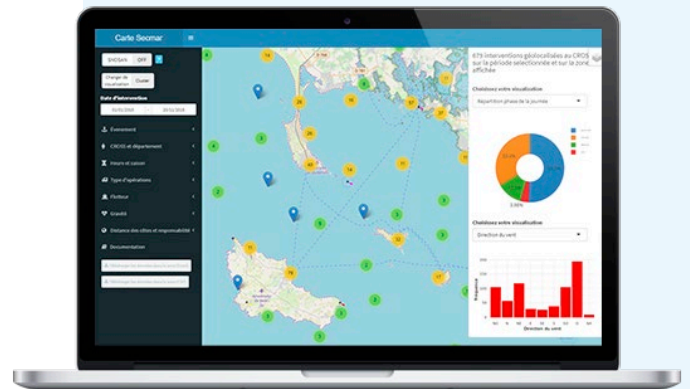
Carte Secmar

SNOSAN OFF

Charger de repartition Outiel

Date d'intervention

Evenement

CROSS et département

Heure et saison

Type d'opérations

Flotteur

Gravité

Distance des côtes et responsabilité

Documentation

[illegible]

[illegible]

479 interventions géolocalisées au CROSS sur la période sélectionnée et sur la zone affichée

Choisissez votre visualisation

Répartition phase de la journée

Choisissez votre visualisation

Direction du vent

Direction du vent